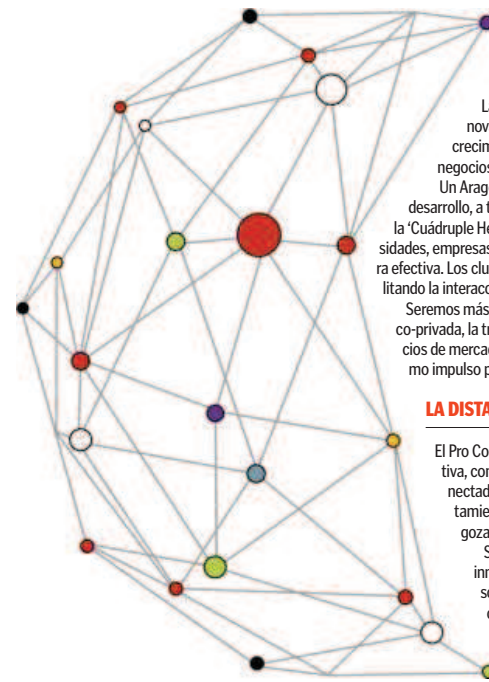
L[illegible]
nov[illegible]
crecin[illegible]
negocios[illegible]
Un Arag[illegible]
desarrollo, a t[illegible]
la 'Cuádruple He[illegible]
sidades, empresas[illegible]
ra efectiva. Los clu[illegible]
litando la interacc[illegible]
Seremos más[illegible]
co-privada, la tr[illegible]
cios de merca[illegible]
mo impulso p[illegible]

LA DISTA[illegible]

El Pro Co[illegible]
tiva, con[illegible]
nectad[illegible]
tamie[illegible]
goza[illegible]
S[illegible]
inn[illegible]
se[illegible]
c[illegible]